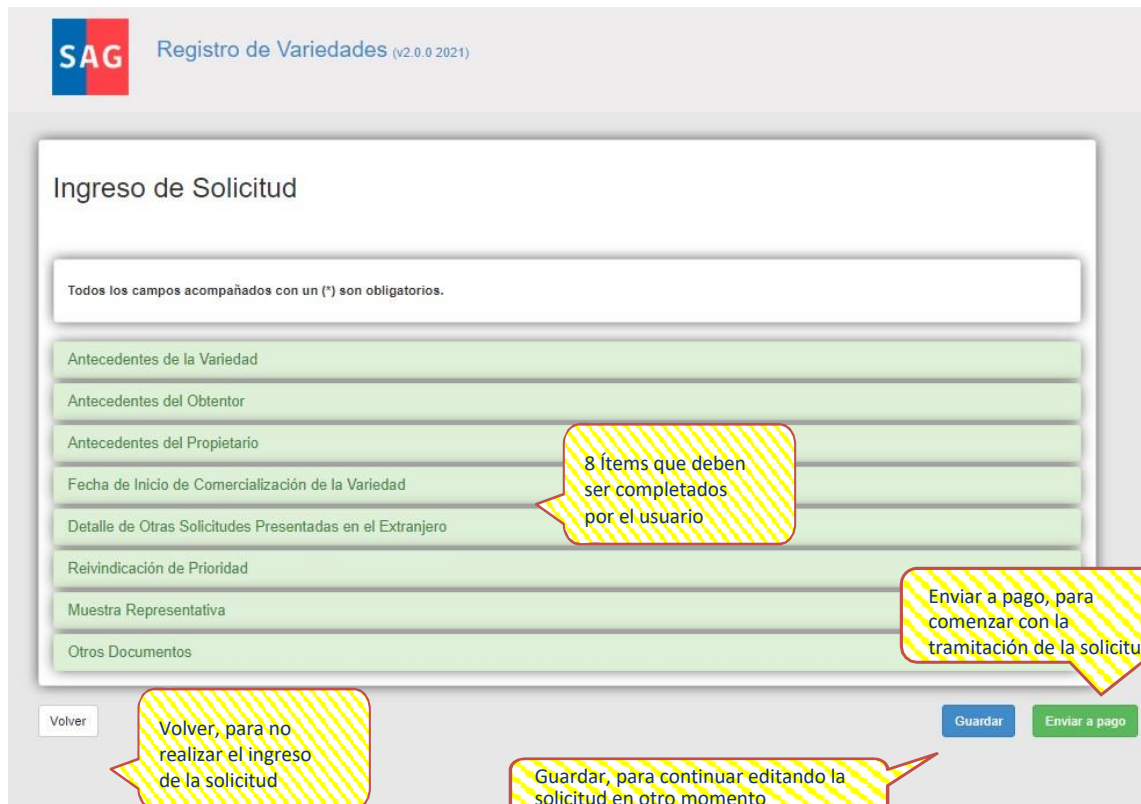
SAG

Registro de Variedades (v2.0.0 2021)

Ingreso de Solicitud

Todos los campos acompañados con un (*) son obligatorios.

Antecedentes de la Variedad

Antecedentes del Obtentor

Antecedentes del Propietario

Fecha de Inicio de Comercialización de la Variedad

Detalle de Otras Solicitudes Presentadas en el Extranjero

Reivindicación de Prioridad

Muestra Representativa

Otros Documentos

8 Ítems que deben ser completados por el usuario

Enviar a pago, para comenzar con la tramitación de la solicitu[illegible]

Volver

Volver, para no realizar el ingreso de la solicitud

Guardar

Enviar a pago

Guardar, para continuar editando la solicitud en otro momento